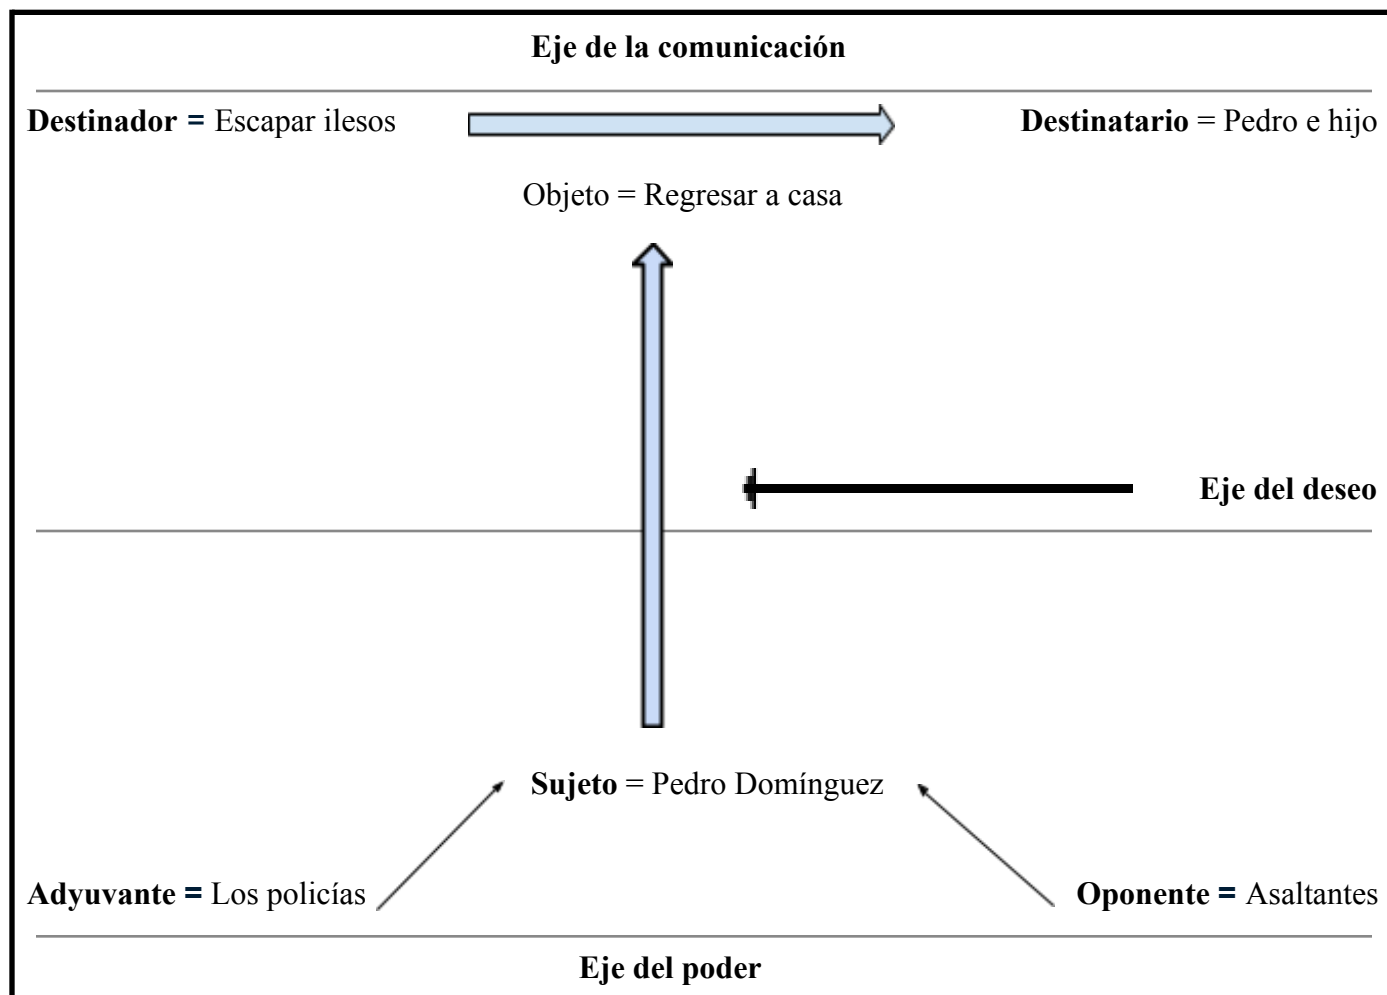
Eje de la comunicación

Destinador = Escapar ilesos

Destinatario = Pedro e hijo

Objeto = Regresar a casa

Eje del deseo

Sujeto = Pedro Domínguez

Adyuvante = Los policías

Oponente = Asaltantes

Eje del poder